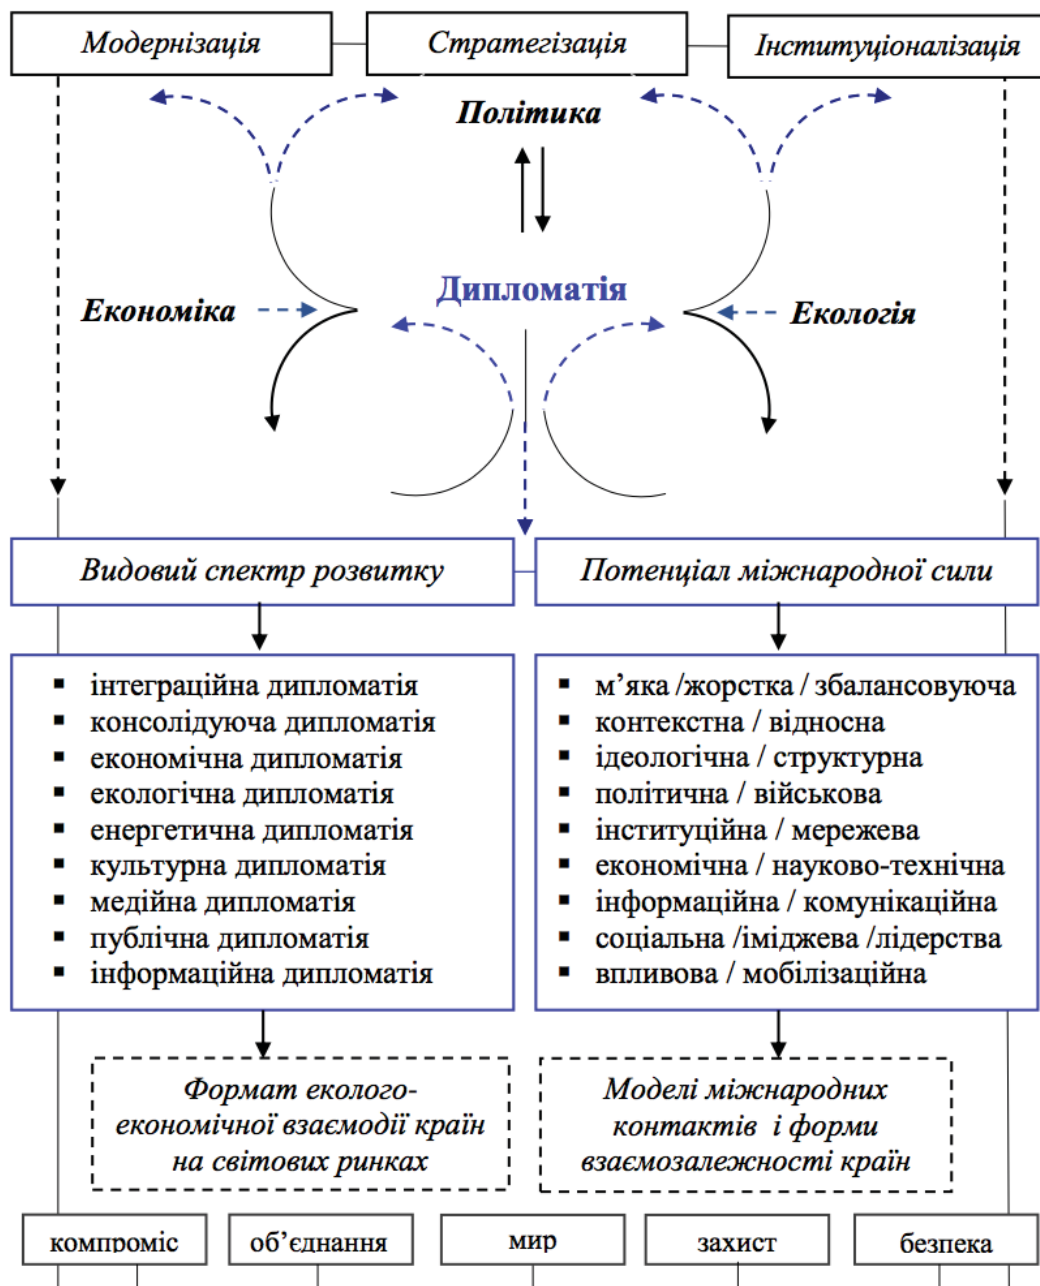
Модернізація

Стратегізація

Інституціоналізація

Політика

Дипломатія

Економіка

Екологія

Видовий спектр розвитку

Потенціал міжнародної сили

- інтеграційна дипломатія
- консолідуюча дипломатія
- економічна дипломатія
- екологічна дипломатія
- енергетична дипломатія
- культурна дипломатія
- медійна дипломатія
- публічна дипломатія
- інформаційна дипломатія

- м’яка /жорстка / збалансовуюча
- контекстна / відносна
- ідеологічна / структурна
- політична / військова
- інституційна / мережева
- економічна / науково-технічна
- інформаційна / комунікаційна
- соціальна /іміджева /лідерства
- впливова / мобілізаційна

Формат еколого-економічної взаємодії країн на світових ринках

Моделі міжнародних контактів і форми взаємозалежності країн

компроміс

об’єднання

мир

захист

безпека